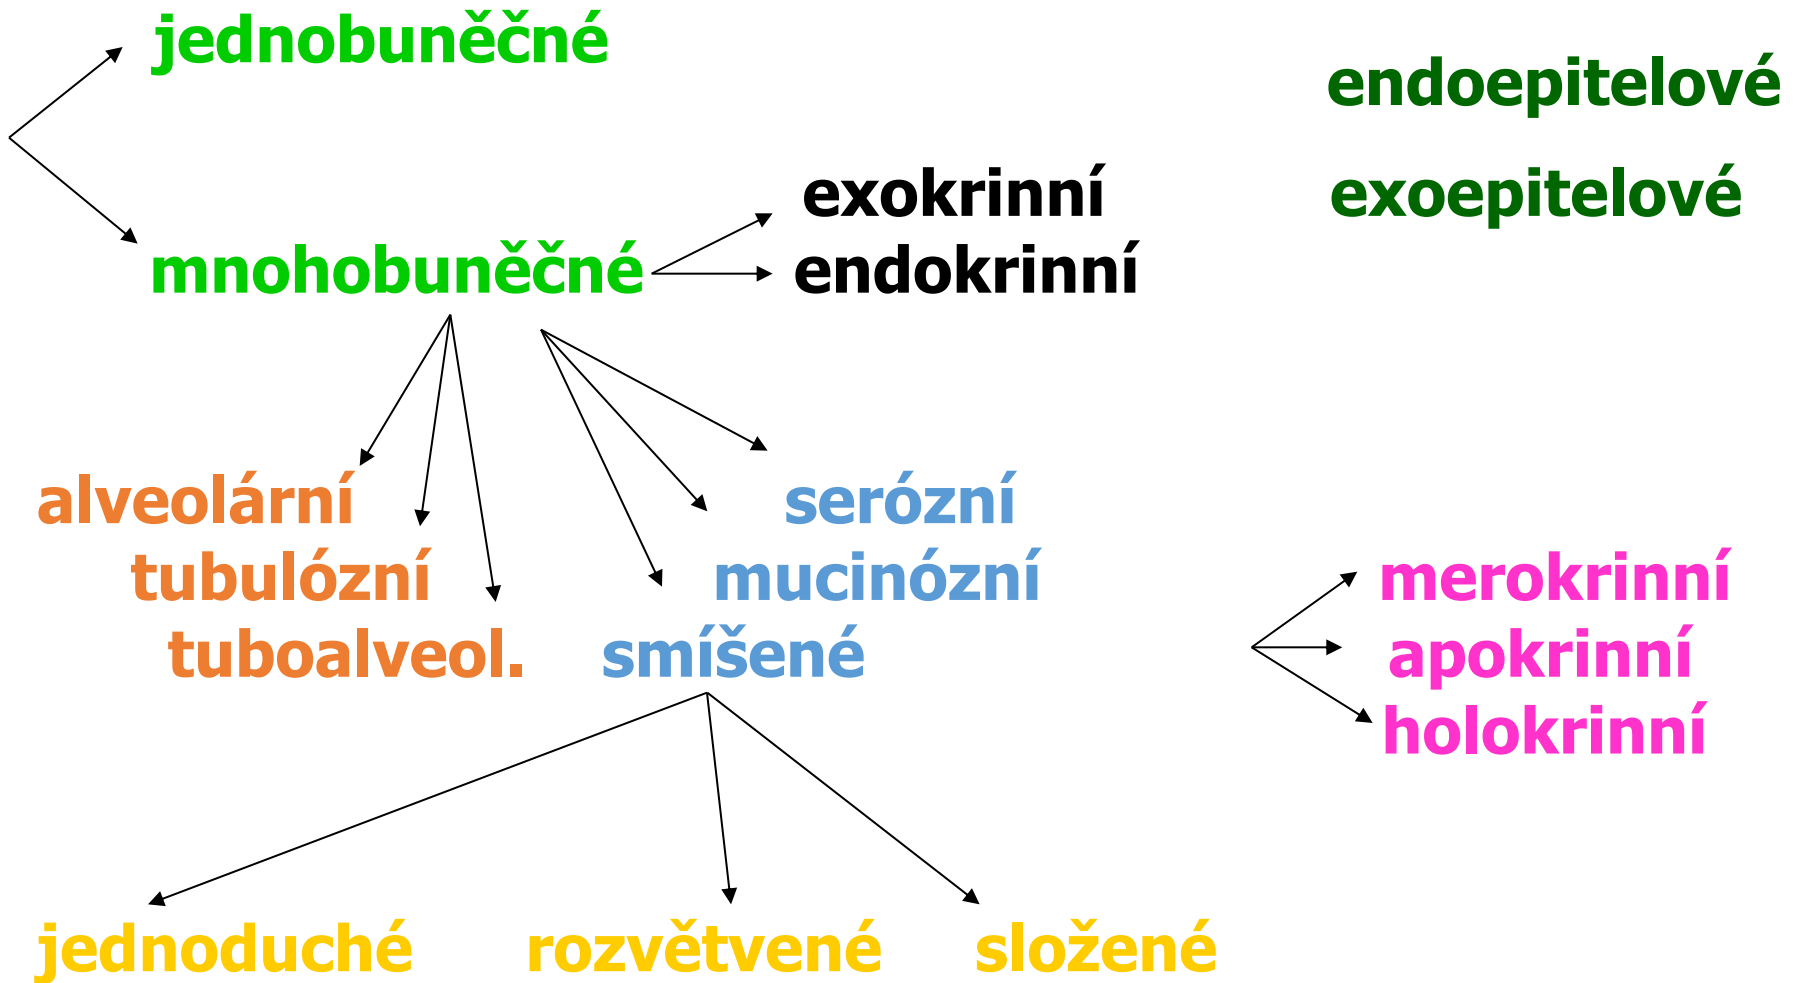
jednobuněčné

endoepitelové

exokrinní

exoepitelové

mnohobuněčné

endokrinní

alveolární
tubulózní
tuboalveol.

serózní
mucinózní
smíšené

merokrinní
apokrinní
holokrinní

jednoduché

rozvětvené

složené